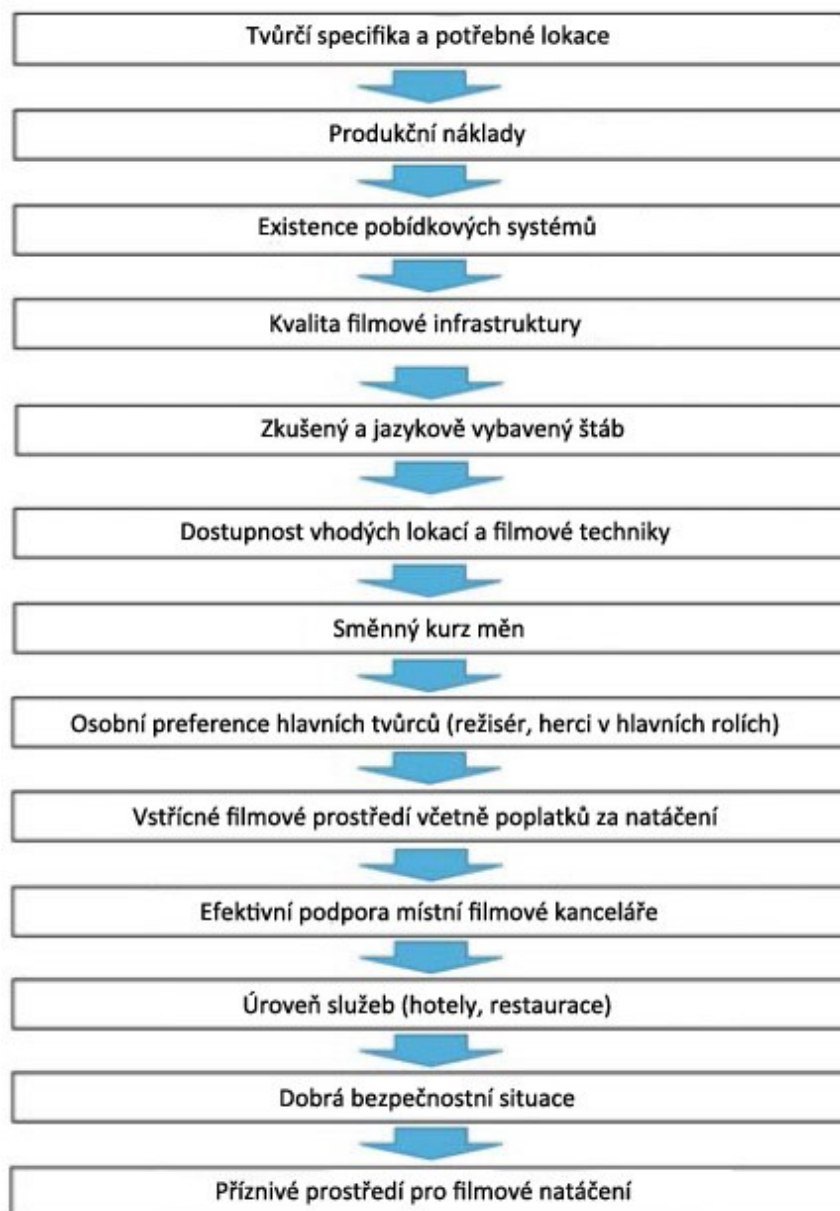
Tvůrčí specifika a potřebné lokace

Produkční náklady

Existence pobídkových systémů

Kvalita filmové infrastruktury

Zkušený a jazykově vybavený štáb

Dostupnost vhodých lokací a filmové techniky

Směnný kurz měn

Osobní preference hlavních tvůrců (režisér, herci v hlavních rolích)

Vstřícné filmové prostředí včetně poplatků za natáčení

Efektivní podpora místní filmové kanceláře

Úroveň služeb (hotely, restaurace)

Dobrá bezpečnostní situace

Příznivé prostředí pro filmové natáčení